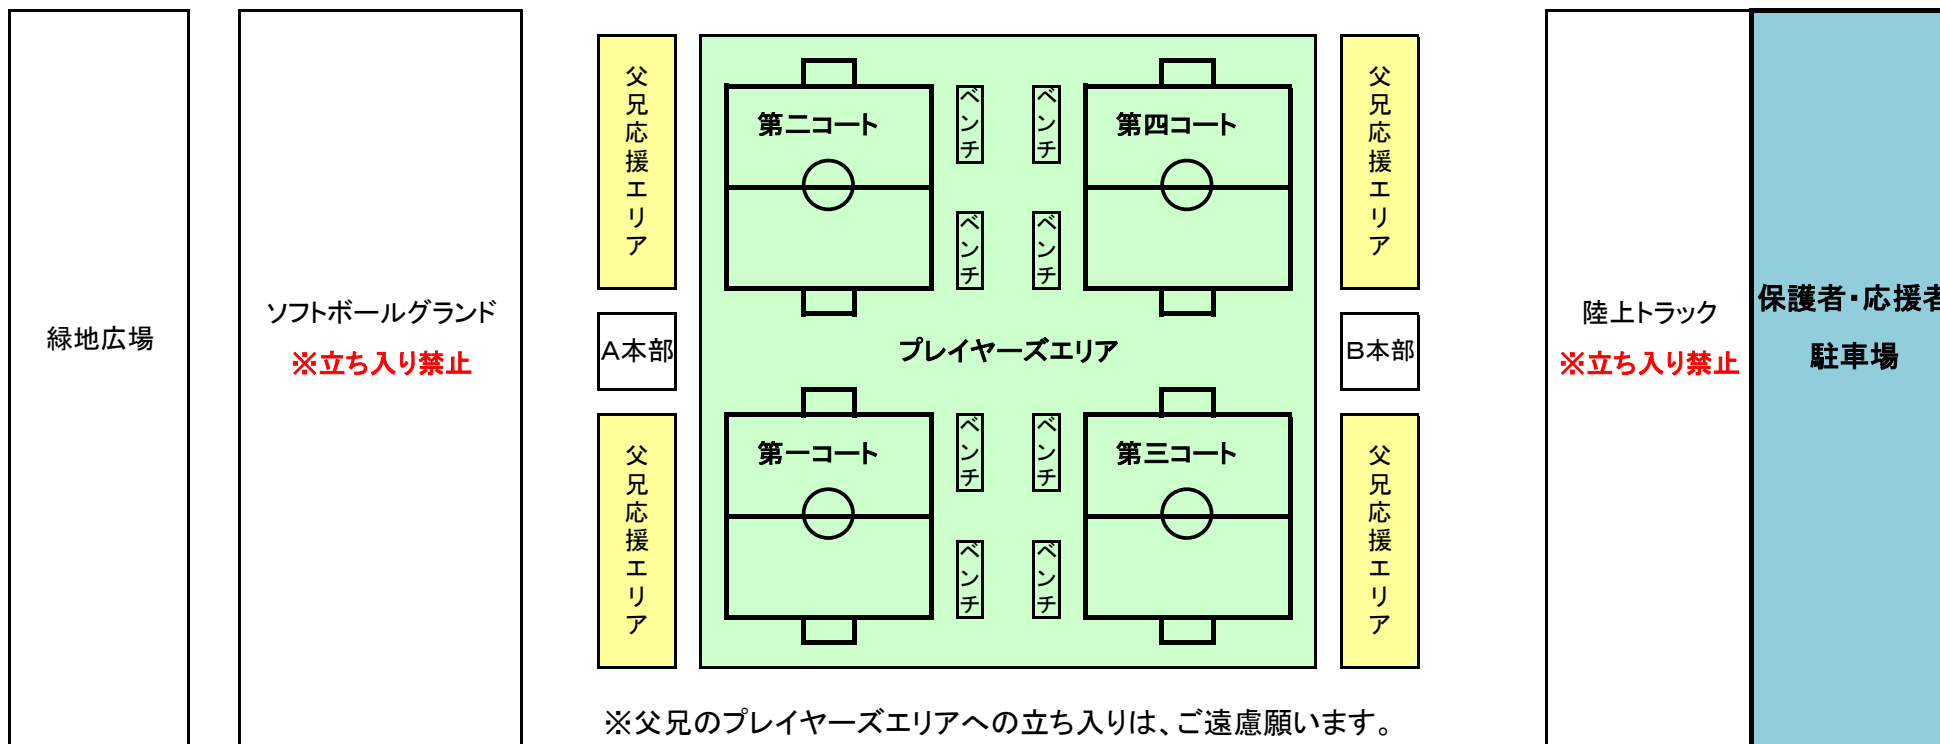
緑地広場

ソフトボールグランド
※立ち入り禁止

父兄応援エリア

A本部

父兄応援エリア

第二コート

ベンチ

ベンチ

第四コート

ベンチ

ベンチ

プレイヤーズエリア

第一コート

ベンチ

ベンチ

第三コート

ベンチ

ベンチ

父兄応援エリア

B本部

父兄応援エリア

陸上トラック
※立ち入り禁止

保護者･応援者
駐車場

※父兄のプレイヤーズエリアへの立ち入りは、ご遠慮願います。